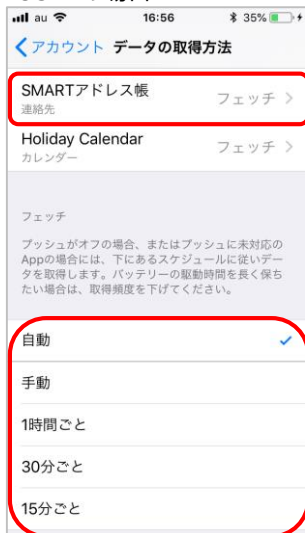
au 16:56 35%

アカウント データの取得方法

SMARTアドレス帳
連絡先
フェッチ >

Holiday Calendar
カレンダー
フェッチ >

フェッチ

プッシュがオフの場合、またはプッシュに未対応のAppの場合には、下にあるスケジュールに従いデータを取得します。バッテリーの駆動時間を長く保ちたい場合は、取得頻度を下げてください。

自動 ✓

手動

1時間ごと

30分ごと

15分ごと